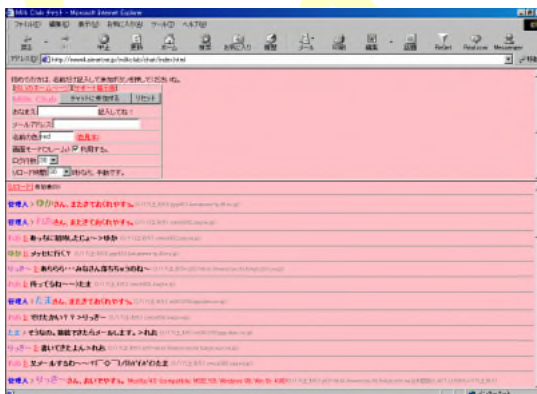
Milk Club チャット - Microsoft Internet Explorer

ファイル(F) 編集(E) 表示(V) お気に入り(A) ツール(T) ヘルプ(H)

戻る 進む 中止 更新 ホーム 検索 お気に入り 履歴 メール 印刷 編集 討論 RealJet RealLover Messenger

アドレス(D) http://www6.airnet.ne.jp/milkclub/chat/index.html

初めての方には、名前だけ記入して参加ボタンを押してお話ね。

[私達のホームページ] [サポート掲示板]

チャットに参加する リセット

おなまえ 記入してね！

メールアドレス

名前の色 red

画面モード(フレーム) 利用する。

ログ行数

リロード時間 秒ごとに 手動です。

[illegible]

管理人 > ゆかさん、までようこそおいでやす。

管理人 > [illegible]さん、までようこそおいでやす。

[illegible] > あっちに招待したよ～> ゆか

ゆか > メッセに行く？

りっきー > ありがと・・・みなさん落ちちゃうのね～

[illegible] > 待っててね～> たま

管理人 > たまさん、までようこそおいでやす。

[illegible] > やけたかい？？> りっきー

たま > そうなの。無線で送ったらメールします。> れお

りっきー > 遊いてきたよん> れお

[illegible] > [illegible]

管理人 > りっきーさん、おいでやす。 Mozilla/4.0 (compatible; MSIE 5.0; Windows 98; Win 9x 4.90)